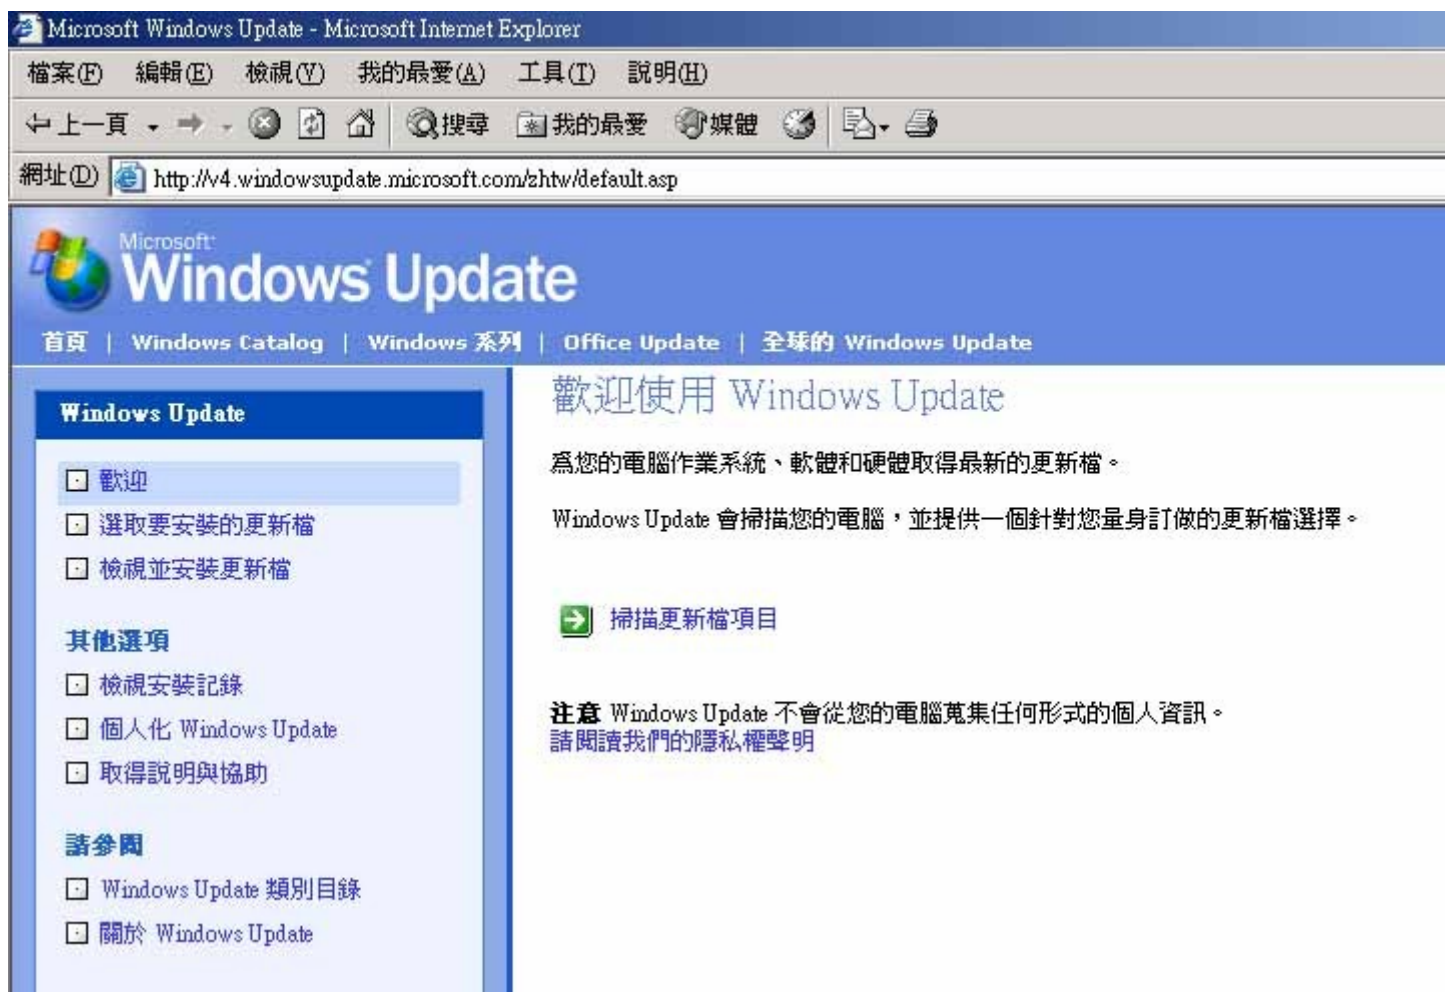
Microsoft Windows Update - Microsoft Internet Explorer

檔案(F) 編輯(E) 檢視(V) 我的最愛(A) 工具(T) 說明(H)

上一頁 搜尋 我的最愛 媒體

網址(D) http://v4.windowsupdate.microsoft.com/zhtw/default.asp

Microsoft Windows Update

首頁 | Windows Catalog | Windows 系列 | Office Update | 全球的 Windows Update

Windows Update

歡迎
選取要安裝的更新檔
檢視並安裝更新檔

其他選項

檢視安裝記錄
個人化 Windows Update
取得說明與協助

請參閱

Windows Update 類別目錄
關於 Windows Update

歡迎使用 Windows Update

為您的電腦作業系統、軟體和硬體取得最新的更新檔。

Windows Update 會掃描您的電腦，並提供一個針對您量身訂做的更新檔選擇。

掃描更新檔項目

注意 Windows Update 不會從您的電腦蒐集任何形式的個人資訊。
請閱讀我們的隱私權聲明